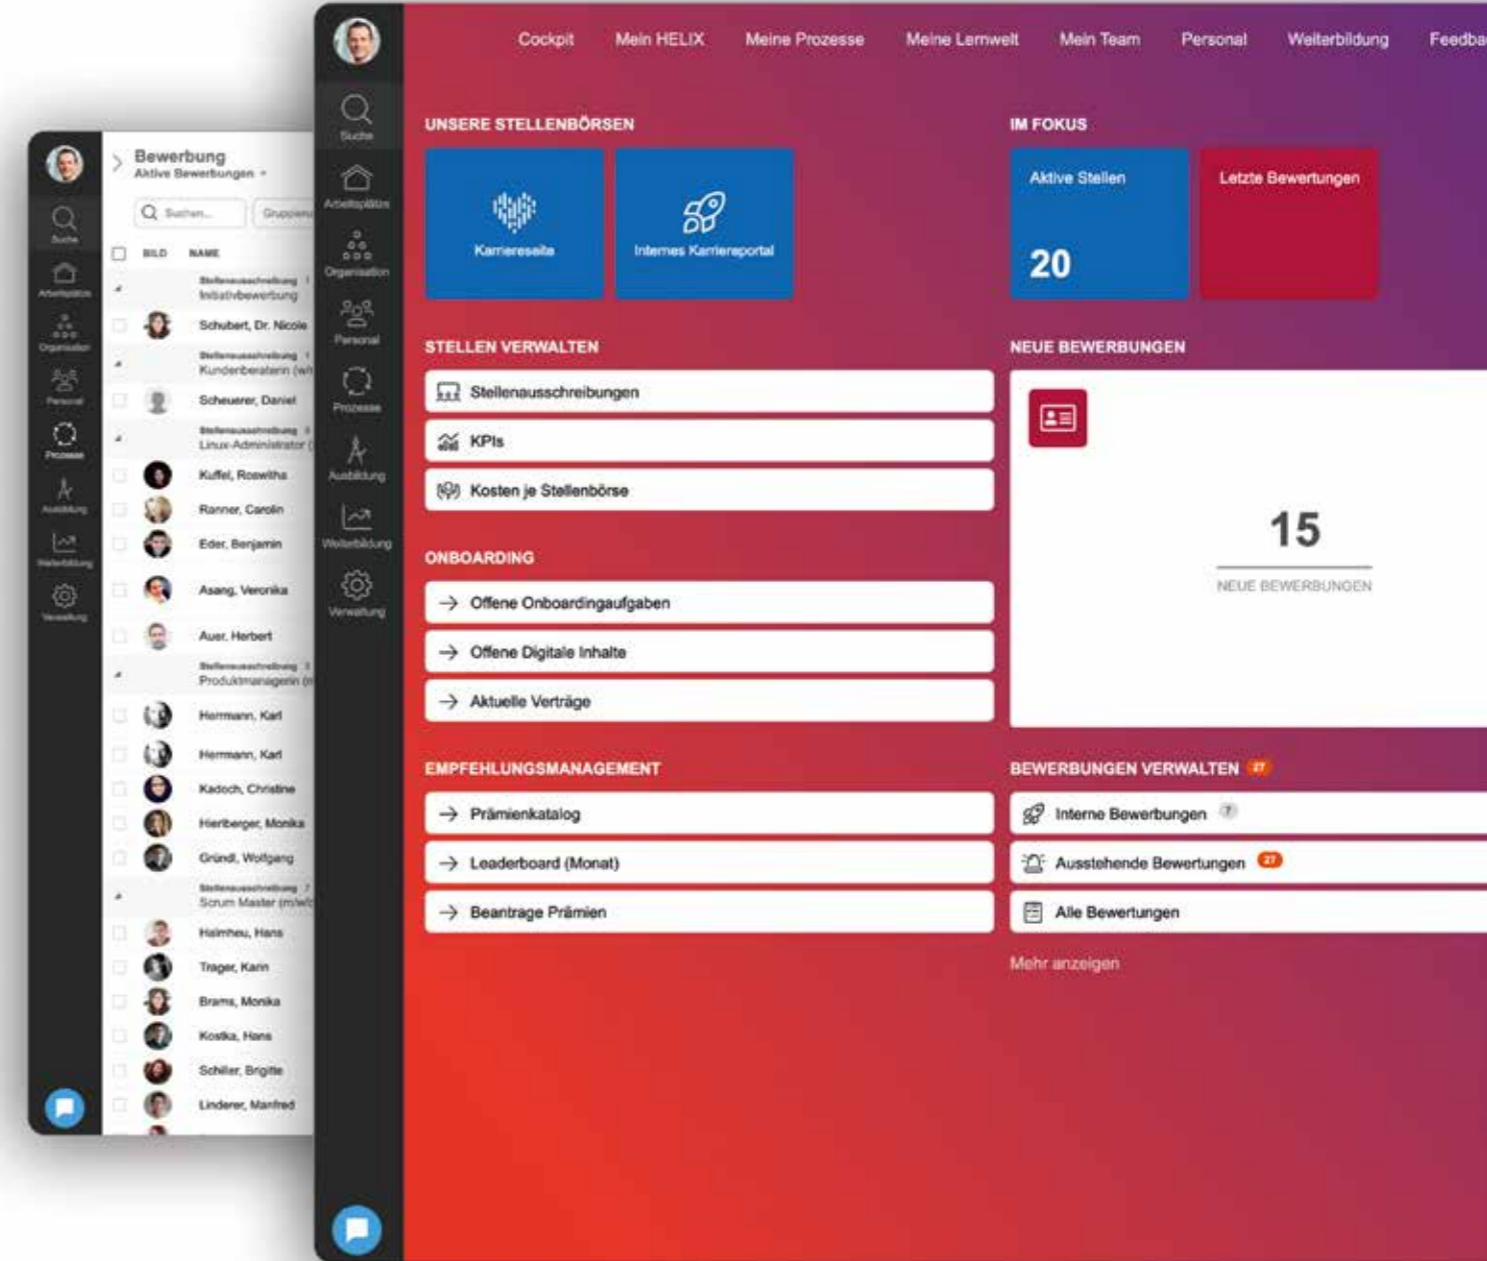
Suche
Arbeitsplätze
Organisation
Personal
Prozesse
Ausbildung
Weiterbildung
Verwaltung

Bewerbung
Aktive Bewerbungen

Suchen...
Gruppen

BILD NAME

Stellenausschreibung
Initiativbewerbung
Schubert, Dr. Nicole
Stellenausschreibung
Kundenberaterin (w/
Scheuerer, Daniel
Stellenausschreibung
Linux-Administrator (
Kuffel, Roswitha
Ranner, Carolin
Eder, Benjamin
Asang, Veronika
Auer, Herbert
Stellenausschreibung
Produktmanagerin (
Herrmann, Karl
Herrmann, Karl
Kadoch, Christine
Hierberger, Monika
Gründl, Wolfgang
Stellenausschreibung
Scrum Master (m/w/
Haimheu, Hans
Trager, Karin
Brams, Monika
Kostka, Hans
Schiller, Brigitte
Linderer, Manfred

Cockpit Mein HELIX Meine Prozesse Meine Lernwelt Mein Team Personal Weiterbildung Feedba

Suche
Arbeitsplätze
Organisation
Personal
Prozesse
Ausbildung
Weiterbildung
Verwaltung

UNSERE STELLENBÖRSEN
Karriereseite
Internes Karriereportal

IM FOKUS
Aktive Stellen
20
Letzte Bewertungen

STELLEN VERWALTEN
Stellenausschreibungen
KPIs
Kosten je Stellenbörse

NEUE BEWERBUNGEN
15
NEUE BEWERBUNGEN

ONBOARDING
Offene Onboardingaufgaben
Offene Digitale Inhalte
Aktuelle Verträge

EMPFEHLUNGSMANAGEMENT
Prämienkatalog
Leaderboard (Monat)
Beantrage Prämien

BEWERBUNGEN VERWALTEN 27
Interne Bewerbungen 7
Ausstehende Bewertungen 27
Alle Bewertungen
Mehr anzeigen